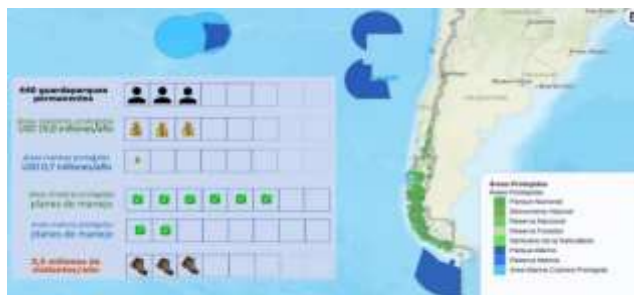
456 guardaparques permanentes

Áreas terrestres protegidas
USD 33,3 millones/año

Áreas marinas protegidas
USD 0,7 millones/año

Áreas terrestres protegidas
planes de manejo

Áreas marinas protegidas
planes de manejo

3,4 millones de visitantes/año

Áreas Protegidas
Áreas Protegidas
Parque Nacional
Monumento Natural
Reserva Nacional
Reserva Forestal
Santuario de la Naturaleza
Parque Marino
Reserva Marina
Área Marina Costera Protegida